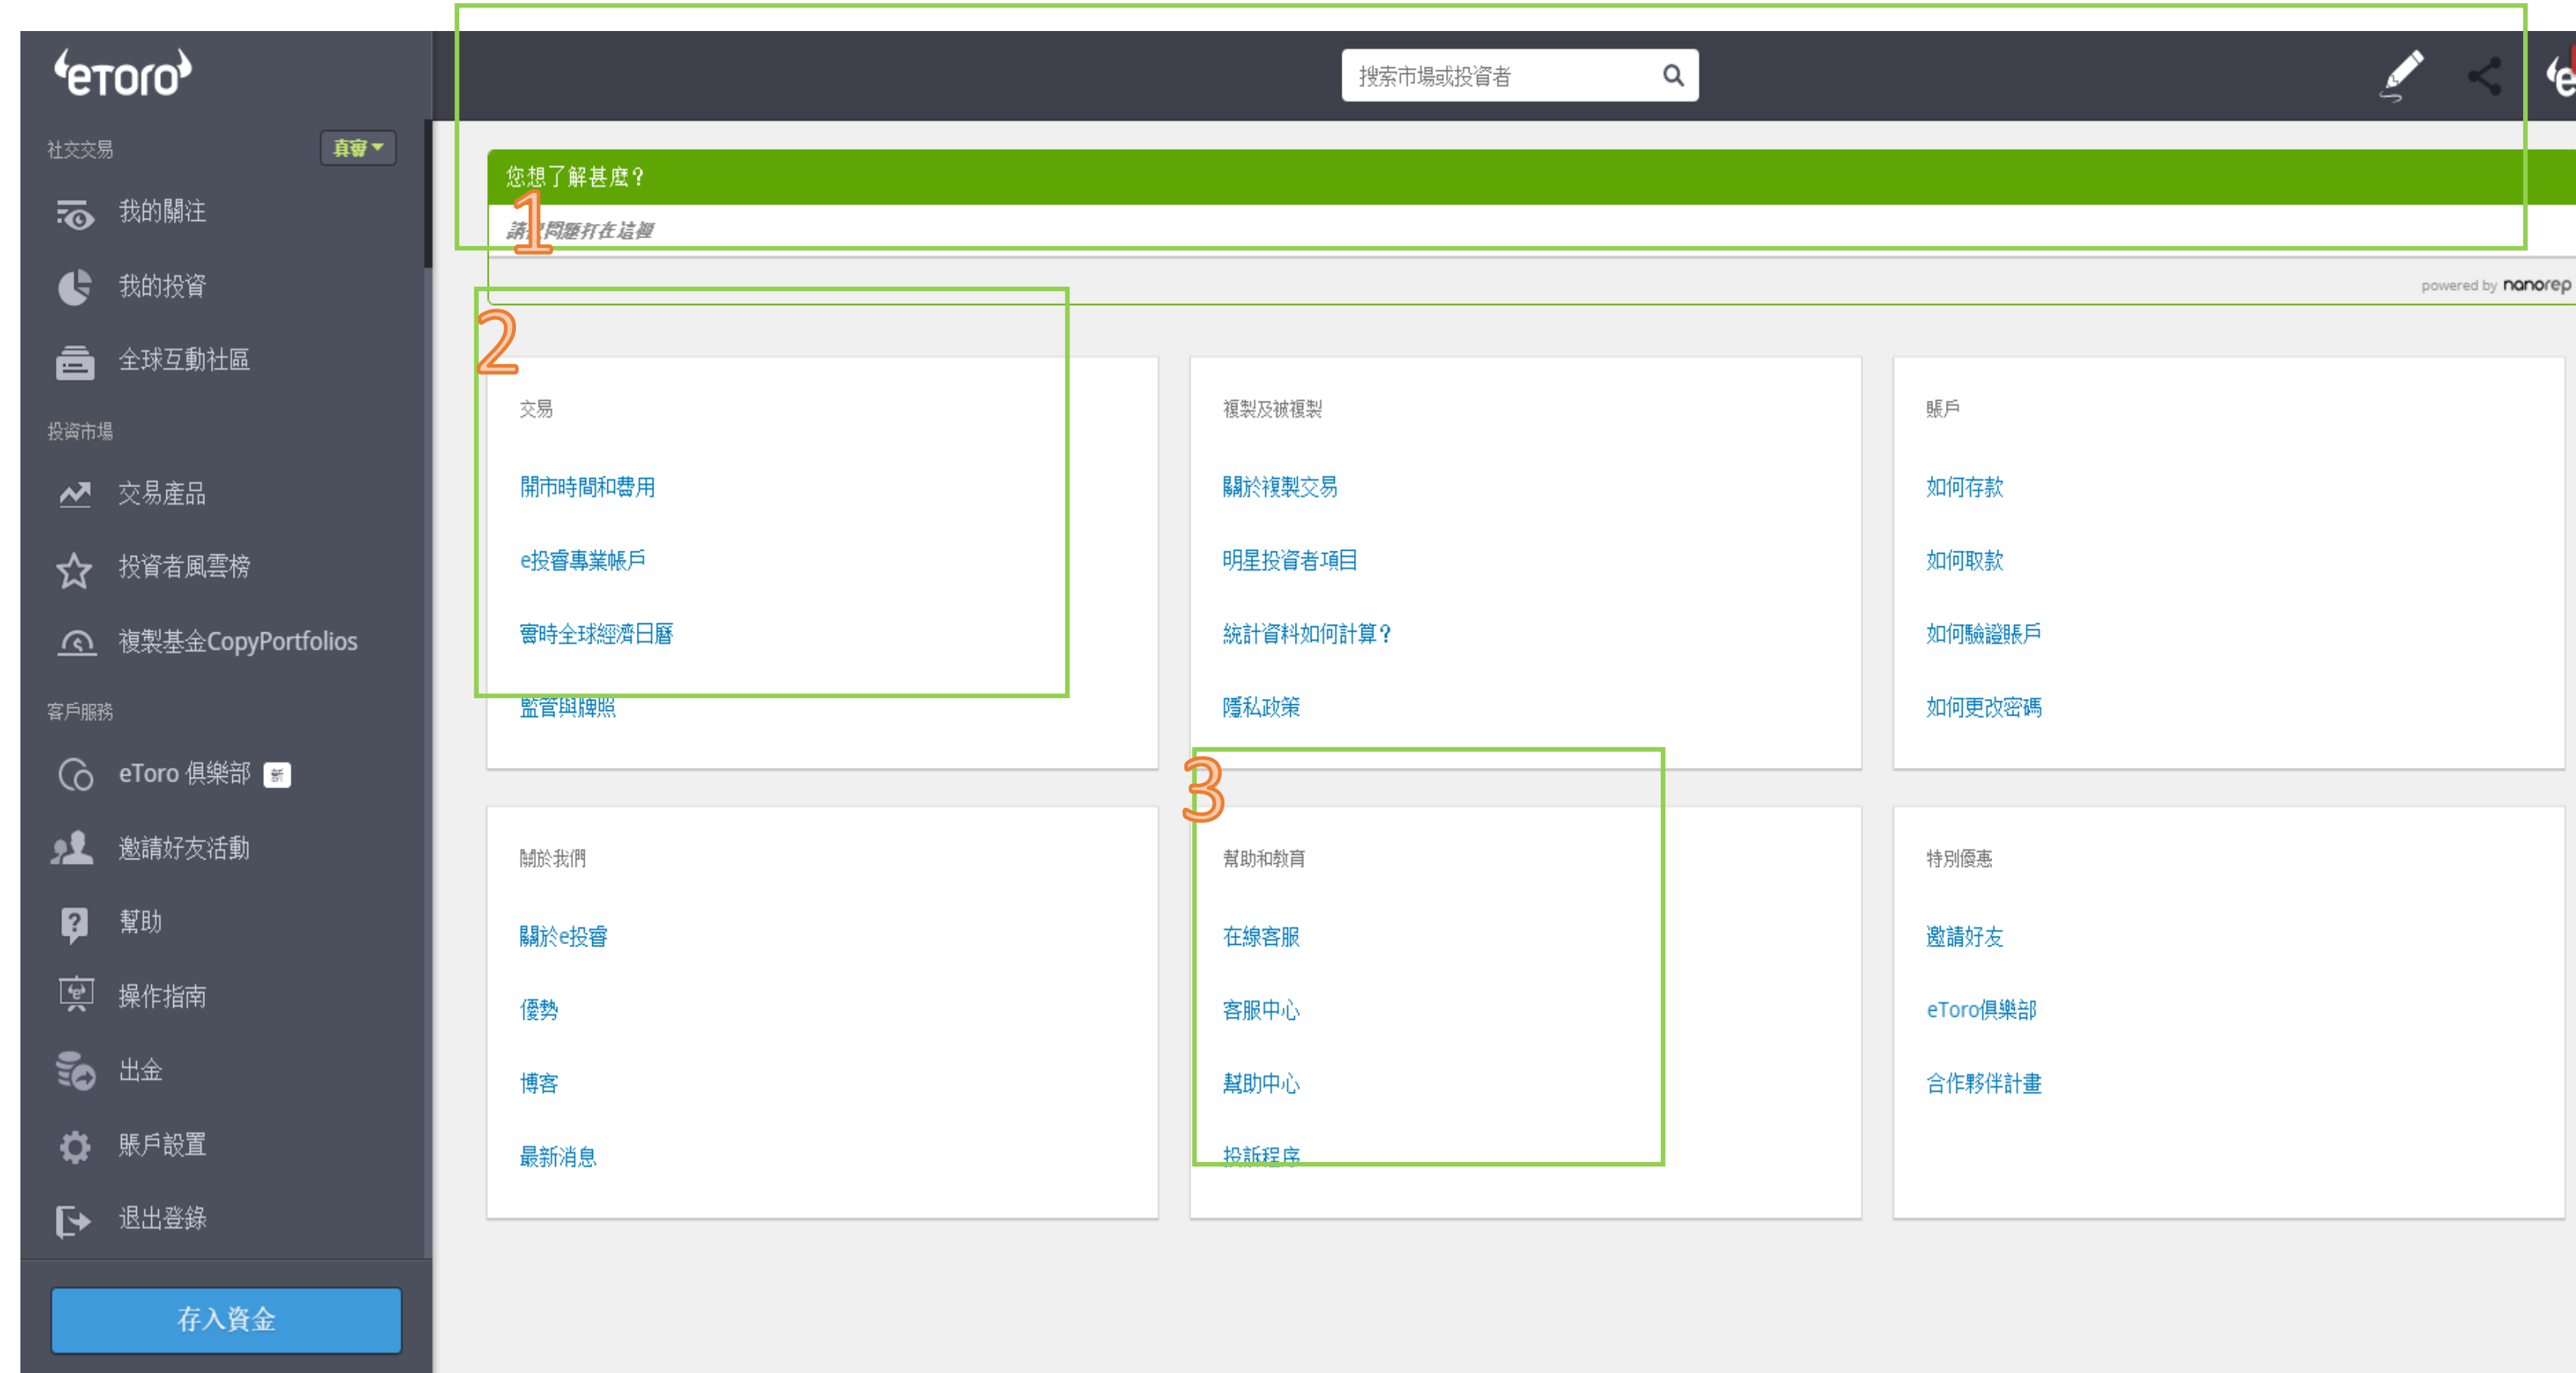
eToro

社交交易 真實

我的關注

我的投資

全球互動社區

投資市場

交易產品

投資者風雲榜

複製基金CopyPortfolios

客戶服務

eToro 俱樂部 新

邀請好友活動

幫助

操作指南

出金

賬戶設置

退出登錄

存入資金

搜索市場或投資者

您想了解甚麼？

1

請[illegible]問題打在這裡

powered by nanorep

2

交易

開市時間和費用

e投睿專業帳戶

實時全球經濟日曆

監管與牌照

複製及被複製

關於複製交易

明星投資者項目

統計資料如何計算？

隱私政策

賬戶

如何存款

如何取款

如何驗證賬戶

如何更改密碼

3

關於我們

關於e投睿

優勢

博客

最新消息

幫助和教育

在線客服

客服中心

幫助中心

投訴程序

特別優惠

邀請好友

eToro俱樂部

合作夥伴計畫